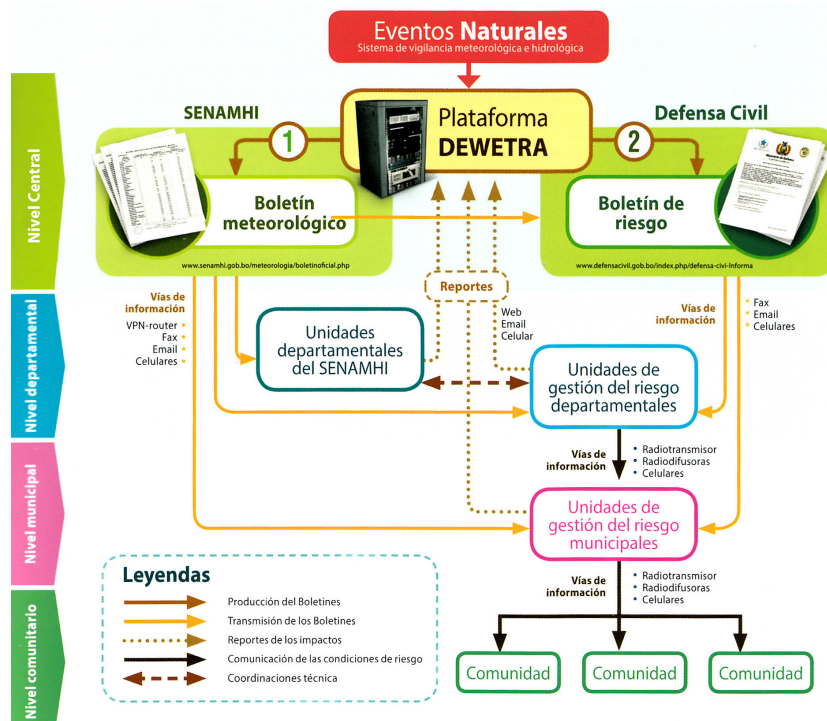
Eventos Naturales
Sistema de vigilancia meteorológica e hidrológica

Nivel Central

SENAMHI

1

Plataforma DEWETRA

2

Defensa Civil

Boletín meteorológico

Boletín de riesgo

www.senamhi.gob.bo/meteorologia/boletinoficial.php

www.defensacivil.gob.bo/index.php/defensa-civi-informa

Nivel departamental

Vías de información
VPN-router
Fax
Email
Celulares

Reportes

Web
Email
Celular

Vías de información

Fax
Email
Celulares

Unidades departamentales del SENAMHI

Unidades de gestión del riesgo departamentales

Nivel municipal

Vías de información

Radiotransmisor
Radiodifusoras
Celulares

Unidades de gestión del riesgo municipales

Nivel comunitario

Leyendas
Producción del Boletines
Transmisión de los Boletines
Reportes de los impactos
Comunicación de las condiciones de riesgo
Coordinaciones técnica

Vías de información

Radiotransmisor
Radiodifusoras
Celulares

Comunidad
Comunidad
Comunidad